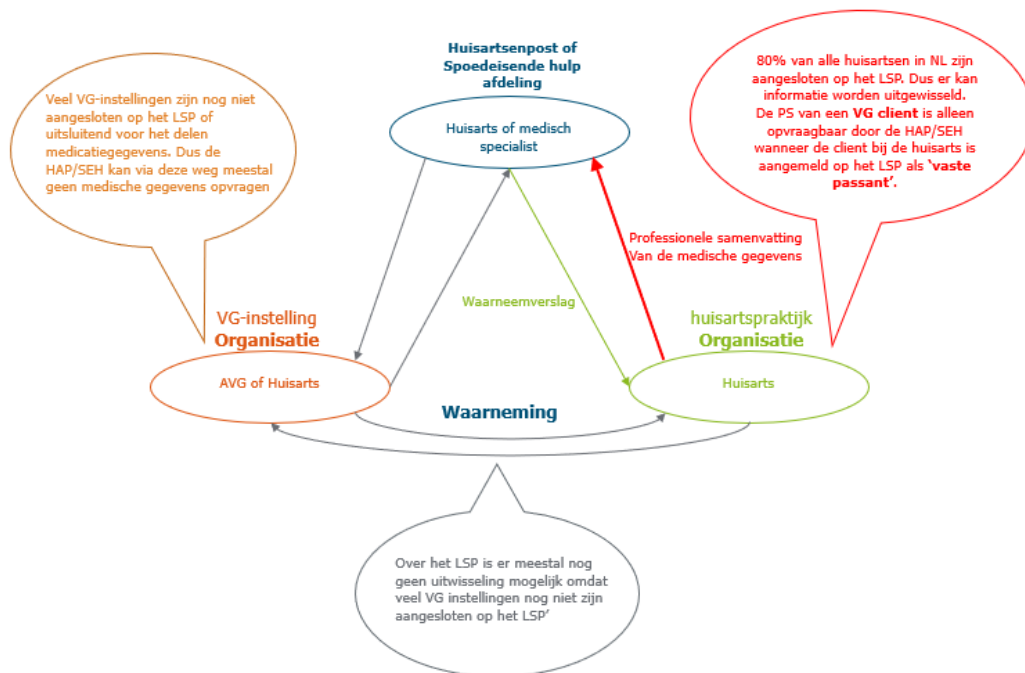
Veel VG-instellingen zijn nog niet aangesloten op het LSP of uitsluitend voor het delen medicatiegegevens. Dus de HAP/SEH kan via deze weg meestal geen medische gegevens opvragen

Huisartsenpost of Spoedeisende hulp afdeling

Huisarts of medisch specialist

80% van alle huisartsen in NL zijn aangesloten op het LSP. Dus er kan informatie worden uitgewisseld. De PS van een **VG client** is alleen opvraagbaar door de HAP/SEH wanneer de client bij de huisarts is aangemeld op het LSP als **'vaste passant'**.

Professionele samenvatting Van de medische gegevens

Waarneemverslag

VG-instelling
**Organisatie**

huisartspraktijk
**Organisatie**

AVG of Huisarts

Huisarts

**Waarneming**

Over het LSP is er meestal nog geen uitwisseling mogelijk omdat veel VG instellingen nog niet zijn aangesloten op het LSP'